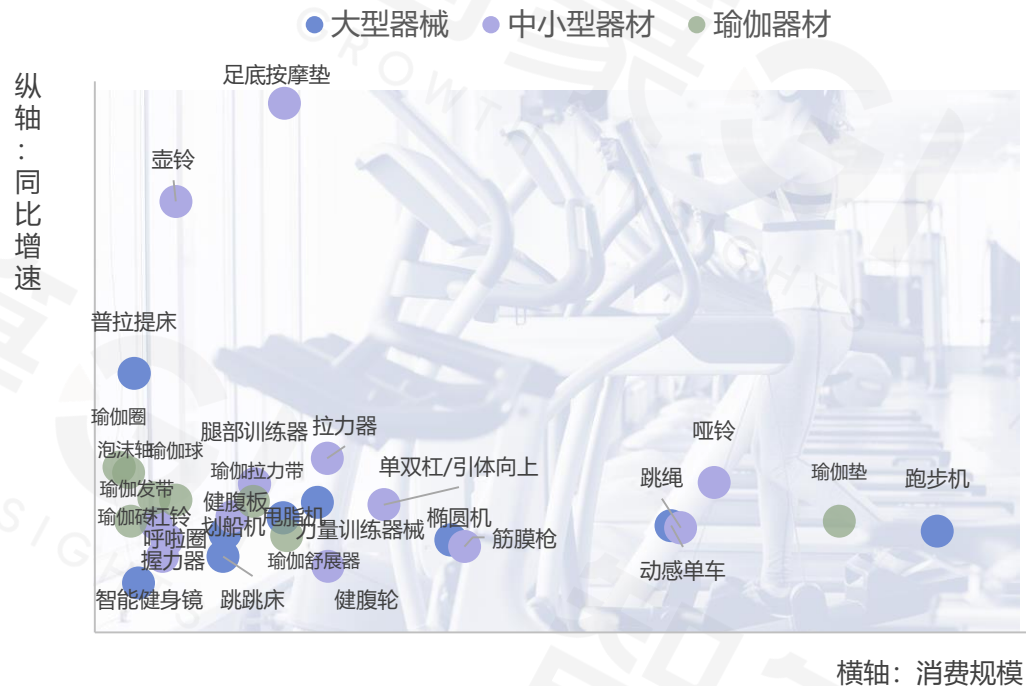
大型器械 中小型器材 瑜伽器材

纵轴：同比增速

足底按摩垫

壶铃

普拉提床

瑜伽圈

泡沫轴 瑜伽球

瑜伽发带

瑜伽砖 杠铃

呼啦圈

握力器

智能健身镜

腿部训练器

拉力器

瑜伽拉力带

健腹板

划船机

甩脂机

力量训练器械

瑜伽舒展器

跳跳床

健腹轮

单双杠/引体向上

椭圆机

筋膜枪

哑铃

跳绳

动感单车

瑜伽垫

跑步机

横轴：消费规模